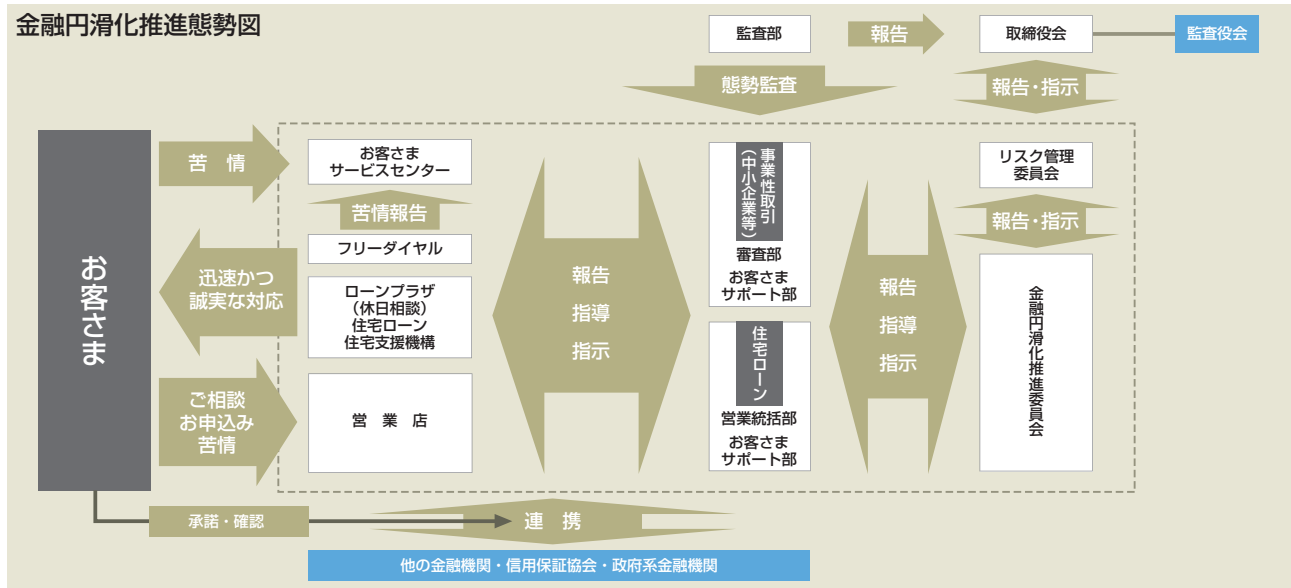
金融円滑化推進態勢図

監査部

報告

取締役会

監査役会

態勢監査

報告・指示

お客さま

苦情

お客さま
サービスセンター

苦情報告

フリーダイヤル

迅速かつ
誠実な対応

ローンプラザ
（休日相談）
住宅ローン
住宅支援機構

ご相談
お申込み
苦情

営業店

報告
指導
指示

事業性取引
（中小企業等）

審査部
お客さま
サポート部

住宅ローン

営業統括部
お客さま
サポート部

報告
指導
指示

リスク管理
委員会

報告・指示

金融円滑化推進委員会

承諾・確認

連携

他の金融機関・信用保証協会・政府系金融機関